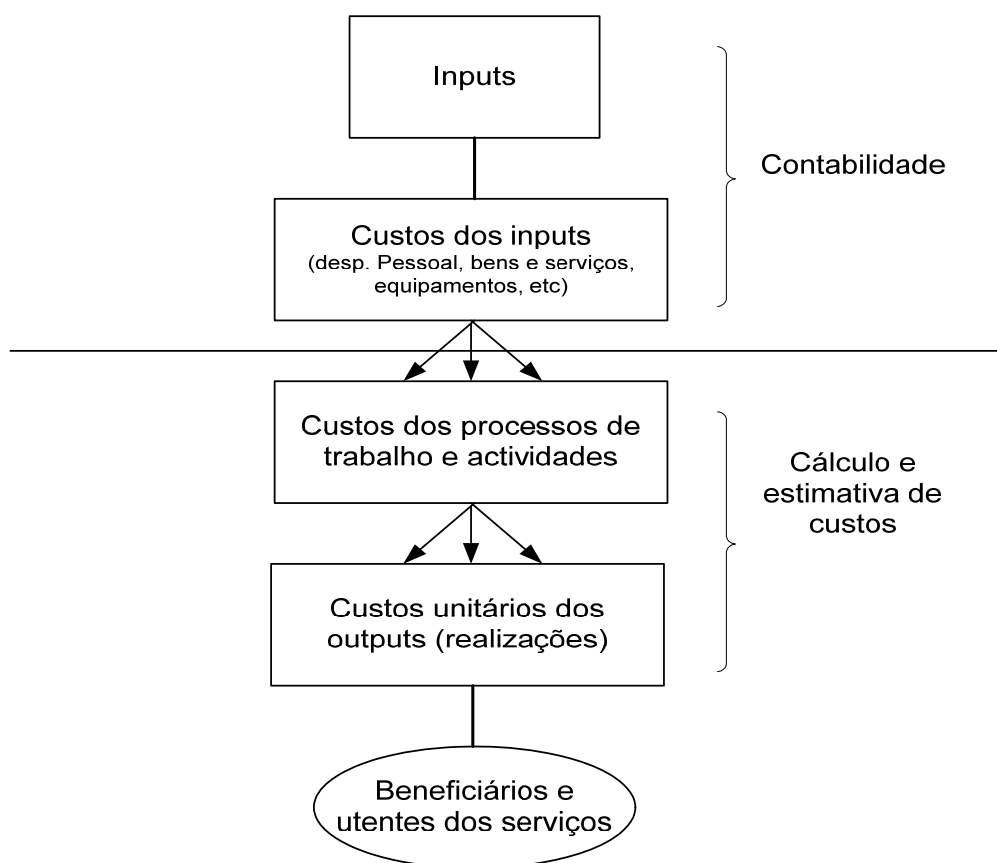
Inputs

Contabilidade

Custos dos inputs
(desp. Pessoal, bens e serviços, equipamentos, etc)

Custos dos processos de trabalho e actividades

Cálculo e estimativa de custos

Custos unitários dos outputs (realizações)

Beneficiários e utentes dos serviços